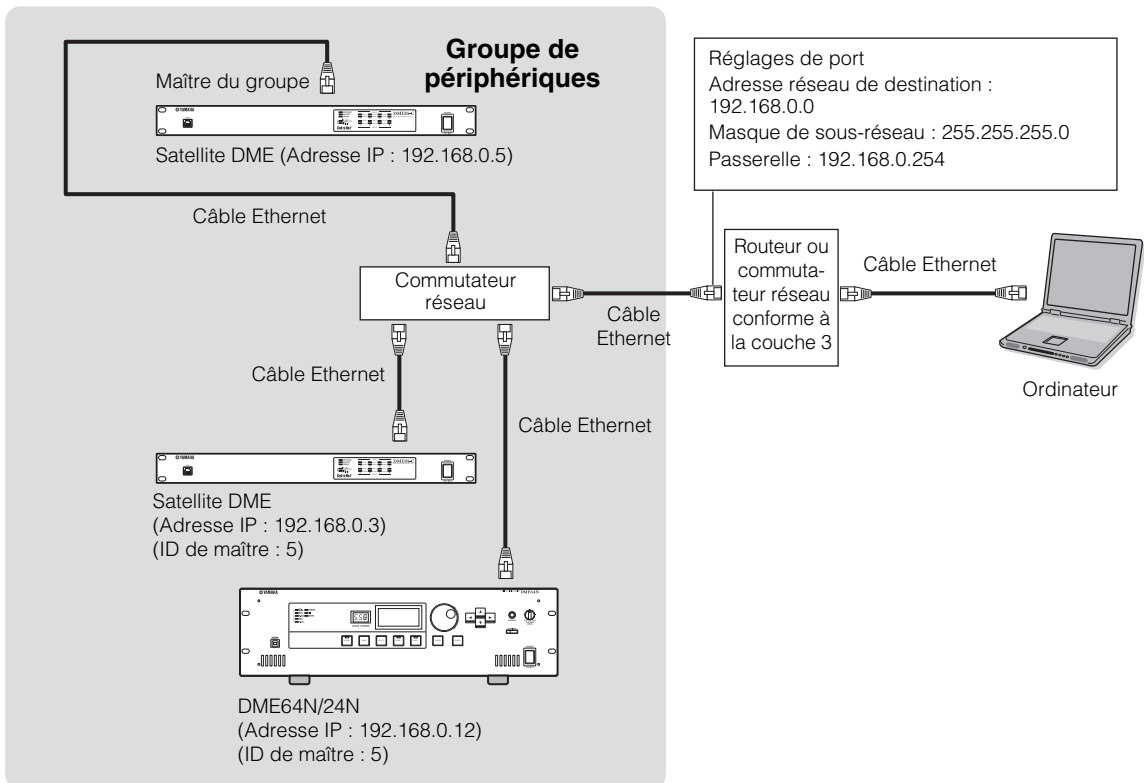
Groupe de périphériques

Maître du groupe

Satellite DME (Adresse IP : 192.168.0.5)

Câble Ethernet

Commutateur réseau

Câble Ethernet

Câble Ethernet

Satellite DME
(Adresse IP : 192.168.0.3)
(ID de maître : 5)

DME64N/24N
(Adresse IP : 192.168.0.12)
(ID de maître : 5)

Réglages de port
Adresse réseau de destination : 192.168.0.0
Masque de sous-réseau : 255.255.255.0
Passerelle : 192.168.0.254

Câble Ethernet

Routeur ou commutateur réseau conforme à la couche 3

Câble Ethernet

Ordinateur